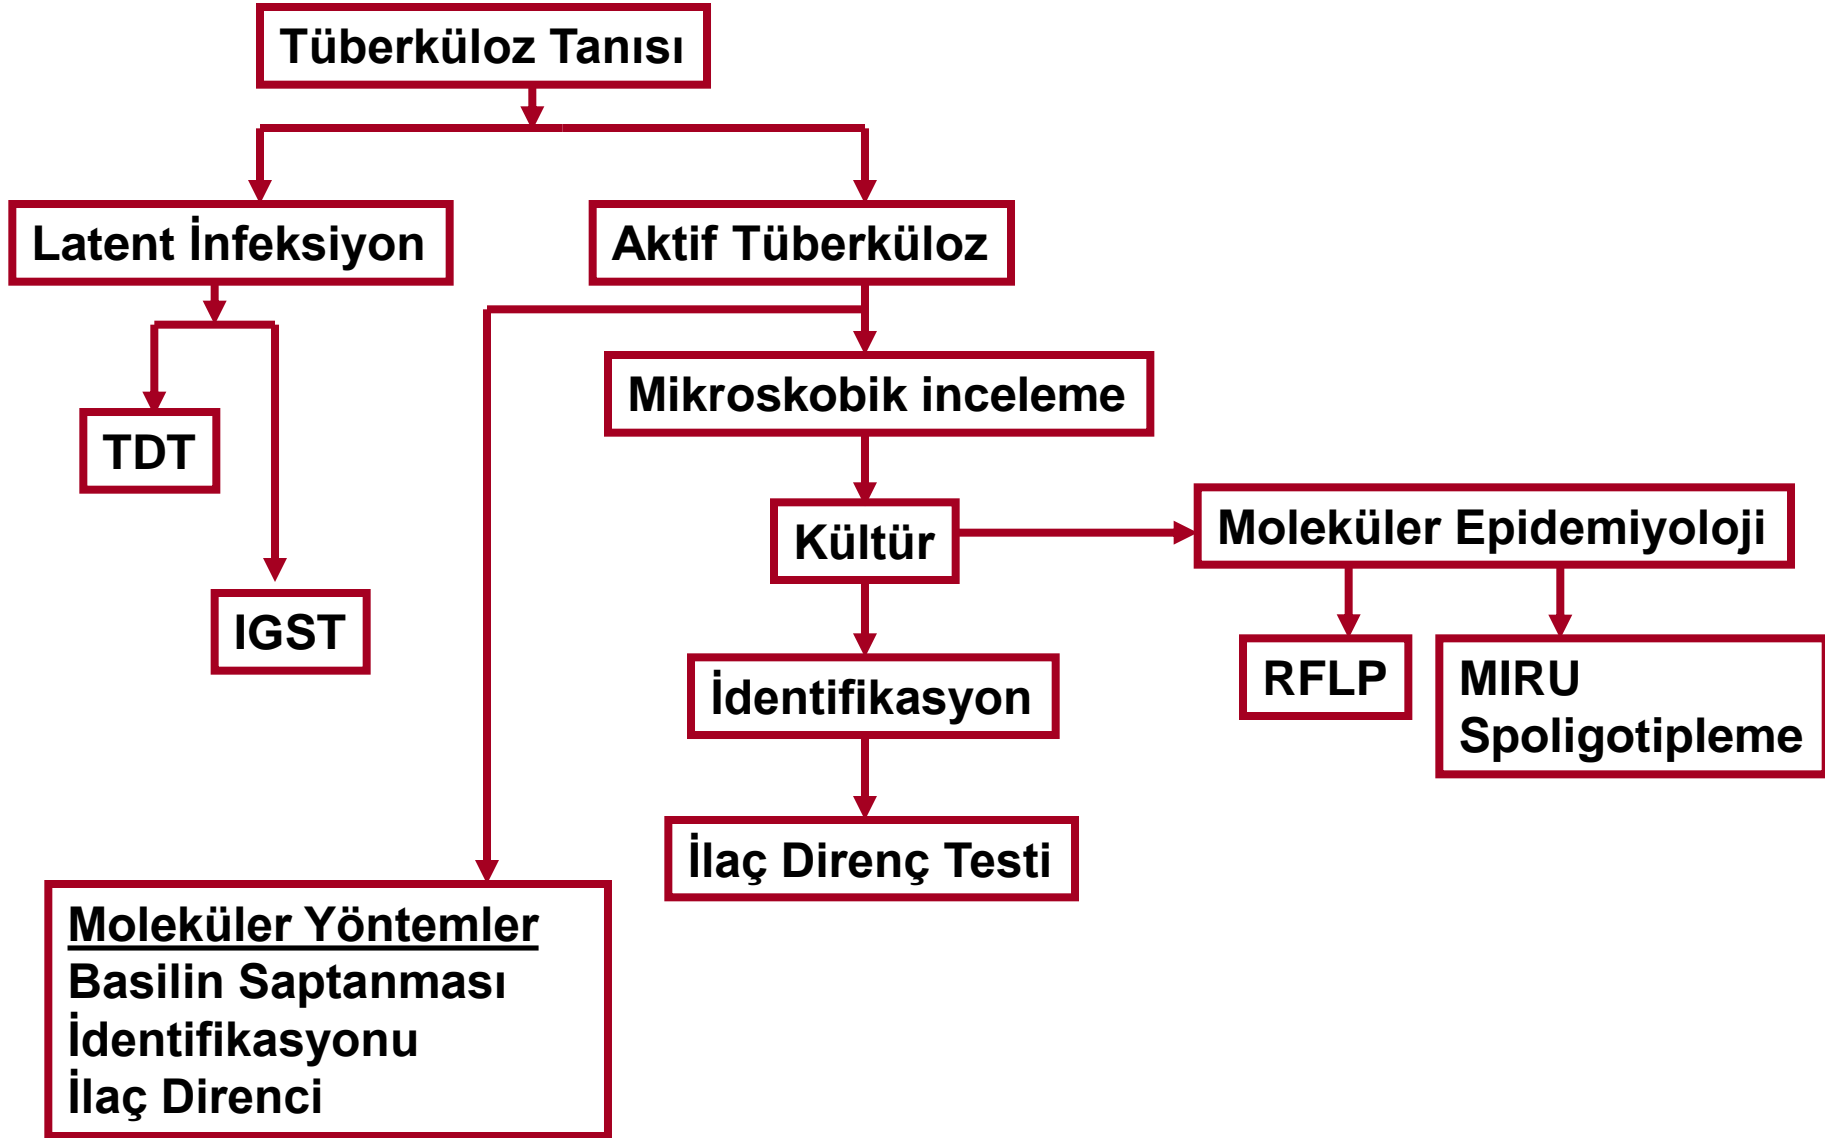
Tüberküloz Tanısı

Latent İnfeksiyon

Aktif Tüberküloz

TDT

IGST

Mikroskobik inceleme

Kültür

Moleküler Epidemiyoloji

RFLP

MIRU
Spoligotipleme

İdentifikasyon

İlaç Direnç Testi

Moleküler Yöntemler
Basilin Saptanması
İdentifikasyonu
İlaç Direnci